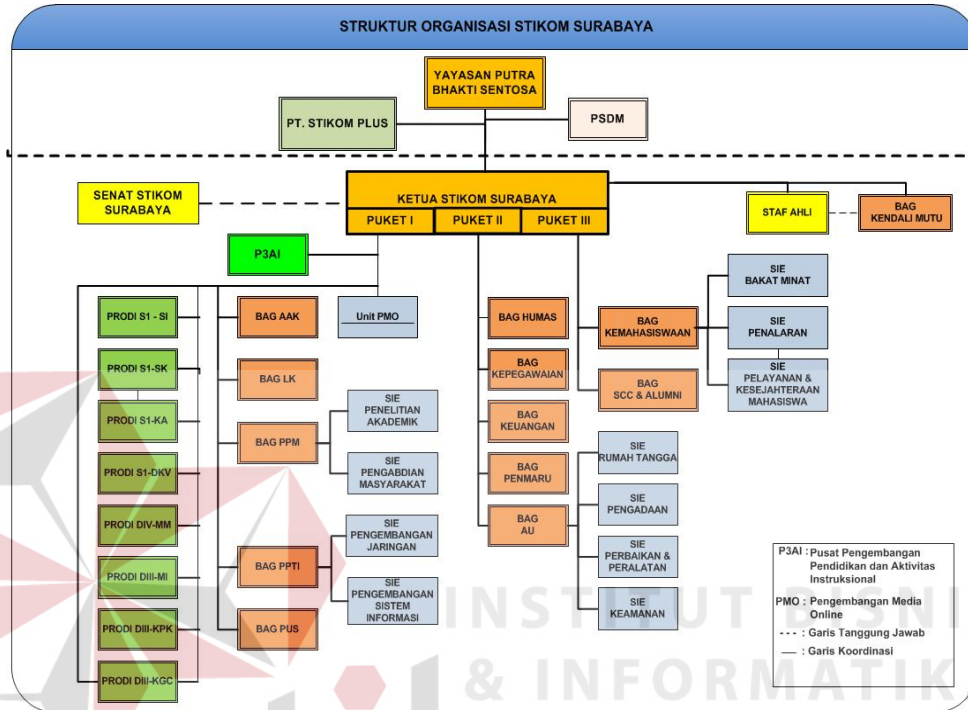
STRUKTUR ORGANISASI STIKOM SURABAYA

YAYASAN PUTRA BHAKTI SENTOSA

PT. STIKOM PLUS

PSDM

SENAT STIKOM SURABAYA

KETUA STIKOM SURABAYA

PUKET I

PUKET II

PUKET III

STAF AHLI

BAG KENDALI MUTU

P3AI

PRODI S1 - SI

PRODI S1-SK

PRODI S1-KA

PRODI S1-DKV

PRODI DIV-MM

PRODI DIII-MI

PRODI DIII-KPK

PRODI DIII-KGC

BAG AAK

Unit PMO

BAG LK

BAG PPM

SIE PENELITIAN AKADEMIK

SIE PENGABDIAN MASYARAKAT

BAG PPTI

SIE PENGEMBANGAN JARINGAN

SIE PENGEMBANGAN SISTEM INFORMASI

BAG PUS

BAG HUMAS

BAG KEPEGAWAIAN

BAG KEUANGAN

BAG PENMARU

BAG AU

SIE RUMAH TANGGA

SIE PENGADAAN

SIE PERBAIKAN & PERALATAN

SIE KEAMANAN

BAG KEMAHASISWAAN

BAG SCC & ALUMNI

SIE BAKAT MINAT

SIE PENALARAN

SIE PELAYANAN & KESEJAHTERAAN MAHASISWA

P3AI : Pusat Pengembangan Pendidikan dan Aktivitas Instruksional

PMO : Pengembangan Media Online

- - - : Garis Tanggung Jawab

—— : Garis Koordinasi

INSTITUT BISNI & INFORMATIK